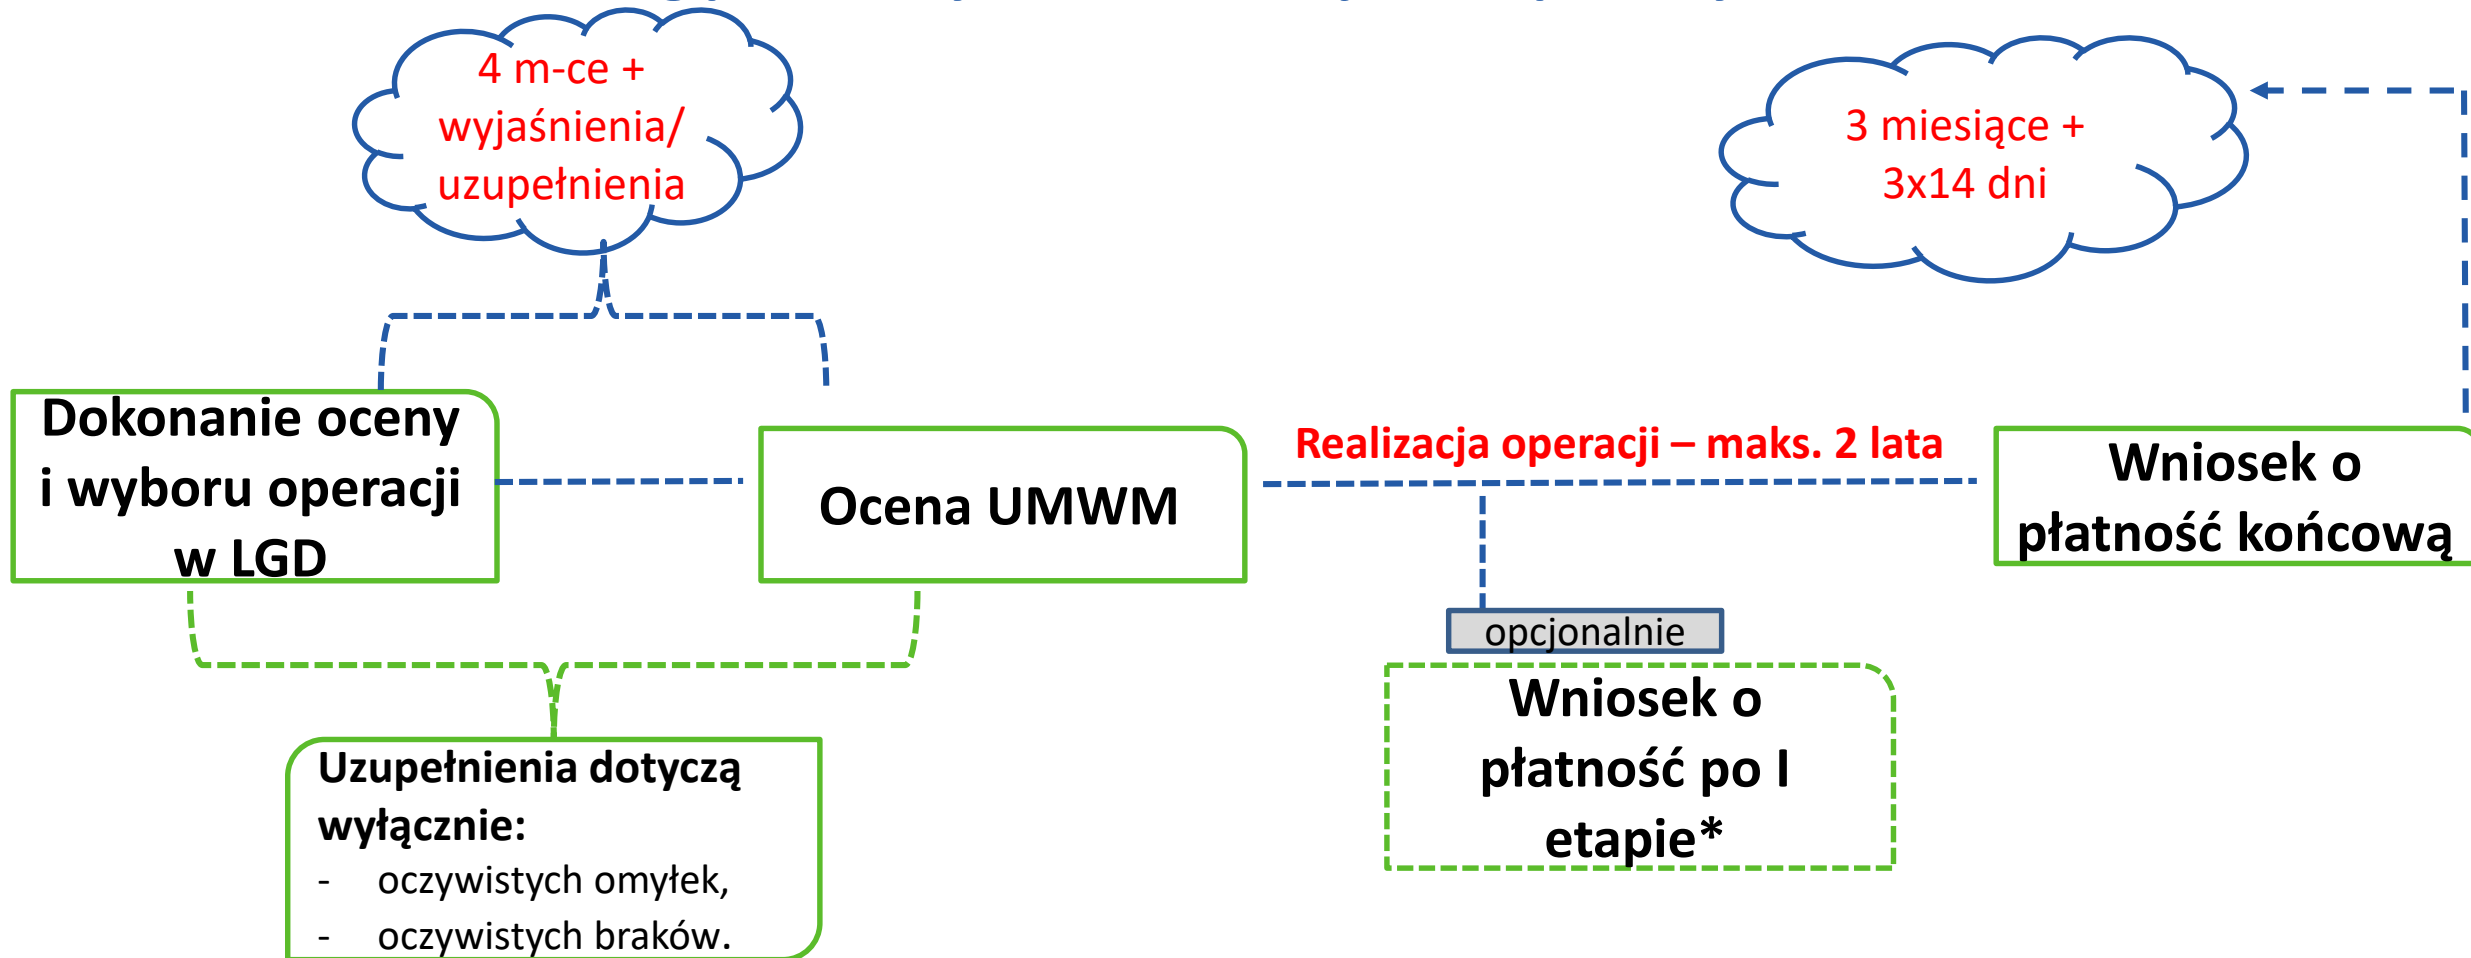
4 m-ce + wyjaśnienia/ uzupełnienia

3 miesiące + 3x14 dni

Dokonanie oceny i wyboru operacji w LGD

Ocena UMWM

Realizacja operacji – maks. 2 lata

Wniosek o płatność końcową

opcjonalnie

Wniosek o płatność po I etapie*

Uzupełnienia dotyczą wyłącznie:
- oczywistych omyłek,
- oczywistych braków.